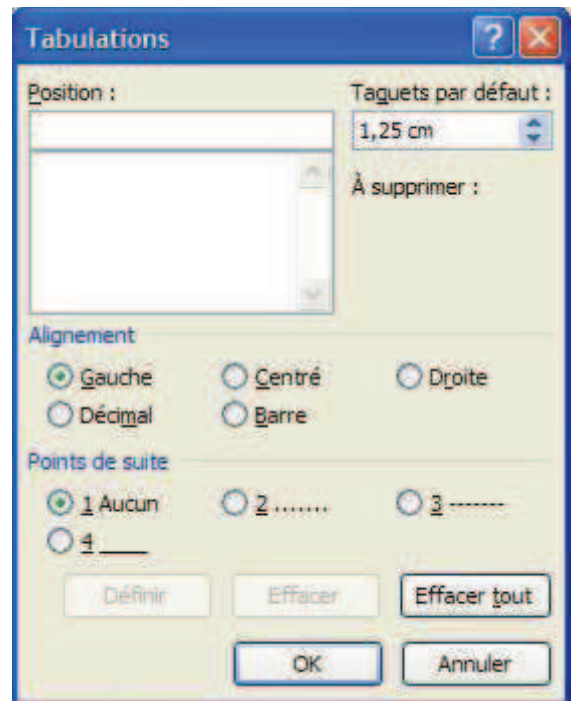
Tabulations

Position :

Taquets par défaut :

1,25 cm

À supprimer :

Alignement

Gauche Centré Droite

Décimal Barre

Points de suite

1 Aucun 2 ....... 3 -------

4 ____

Définir Effacer Effacer tout

OK Annuler